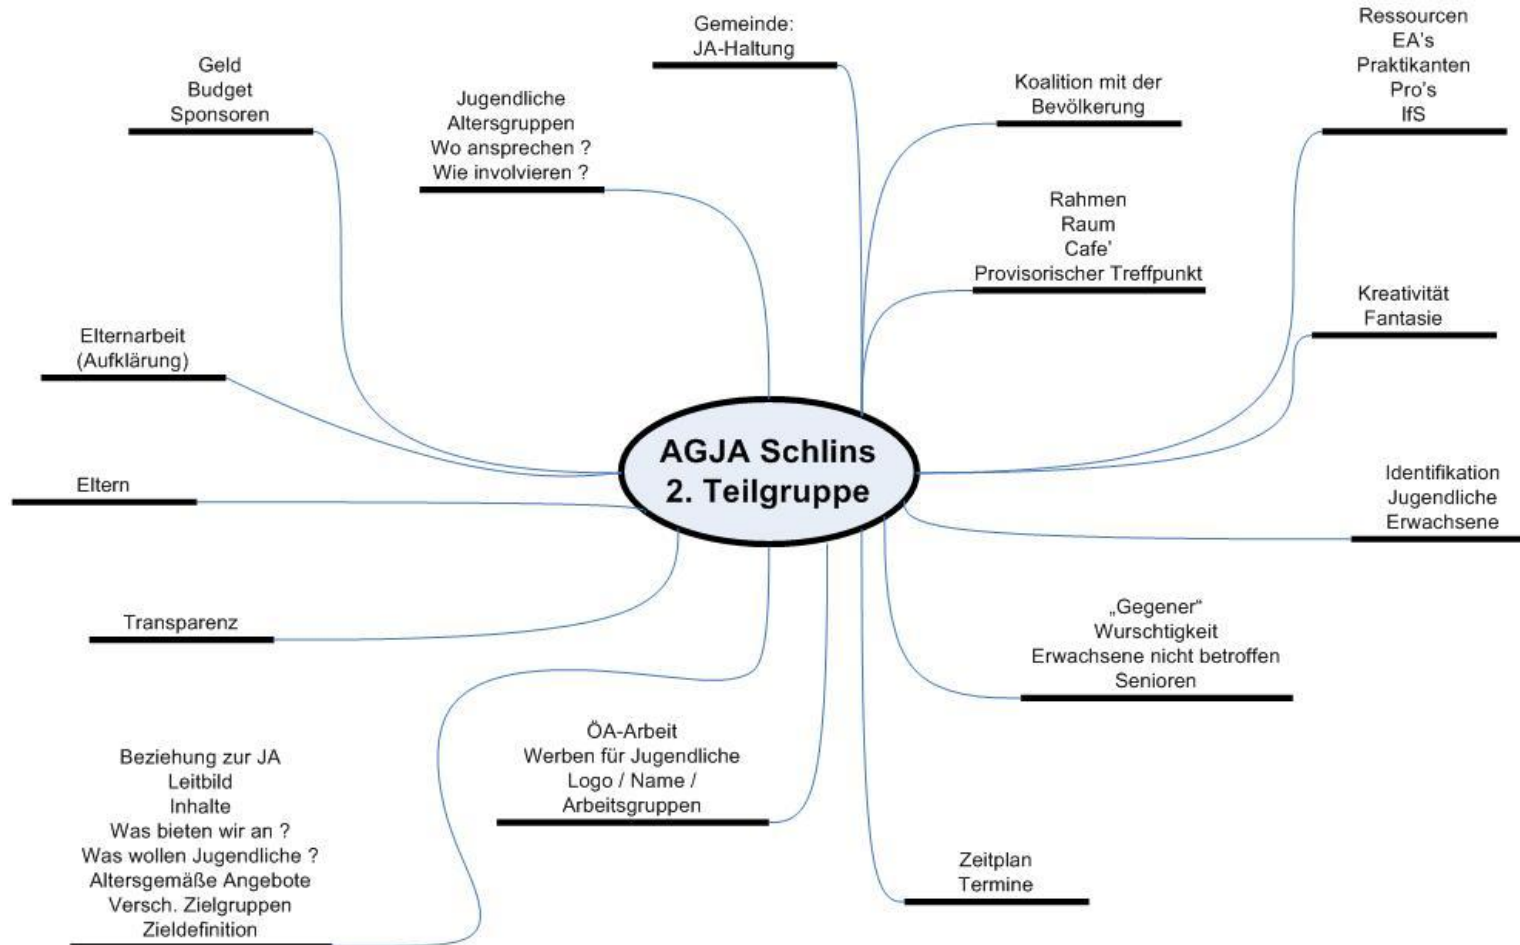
AGJA Schlins
2. Teilgruppe

Geld
Budget
Sponsoren

Jugendliche
Altersgruppen
Wo ansprechen ?
Wie involvieren ?

Gemeinde:
JA-Haltung

Koalition mit der
Bevölkerung

Ressourcen
EA's
Praktikanten
Pro's
IfS

Rahmen
Raum
Cafe'
Provisorischer Treffpunkt

Kreativität
Fantasie

Elternarbeit
(Aufklärung)

Eltern

Identifikation
Jugendliche
Erwachsene

Transparenz

„Gegener"
Wurschtigkeit
Erwachsene nicht betroffen
Senioren

ÖA-Arbeit
Werben für Jugendliche
Logo / Name /
Arbeitsgruppen

Beziehung zur JA
Leitbild
Inhalte
Was bieten wir an ?
Was wollen Jugendliche ?
Altersgemäße Angebote
Versch. Zielgruppen
Zieldefinition

Zeitplan
Termine